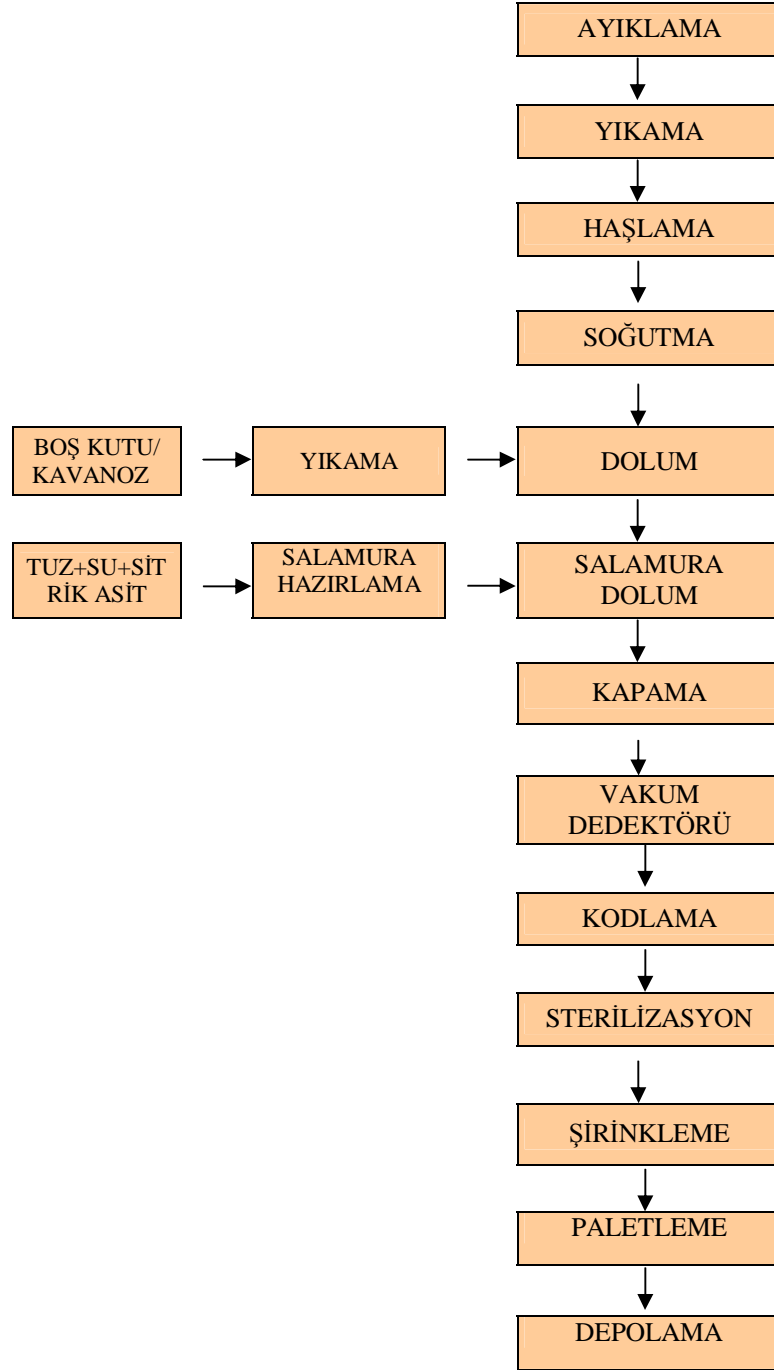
AYIKLAMA

YIKAMA

HAŞLAMA

SOĞUTMA

BOŞ KUTU/ KAVANOZ

YIKAMA

DOLUM

TUZ+SU+SİT RİK ASİT

SALAMURA HAZIRLAMA

SALAMURA DOLUM

KAPAMA

VAKUM DEDEKTÖRÜ

KODLAMA

STERİLİZASYON

ŞİRİNKLEME

PALETLEME

DEPOLAMA